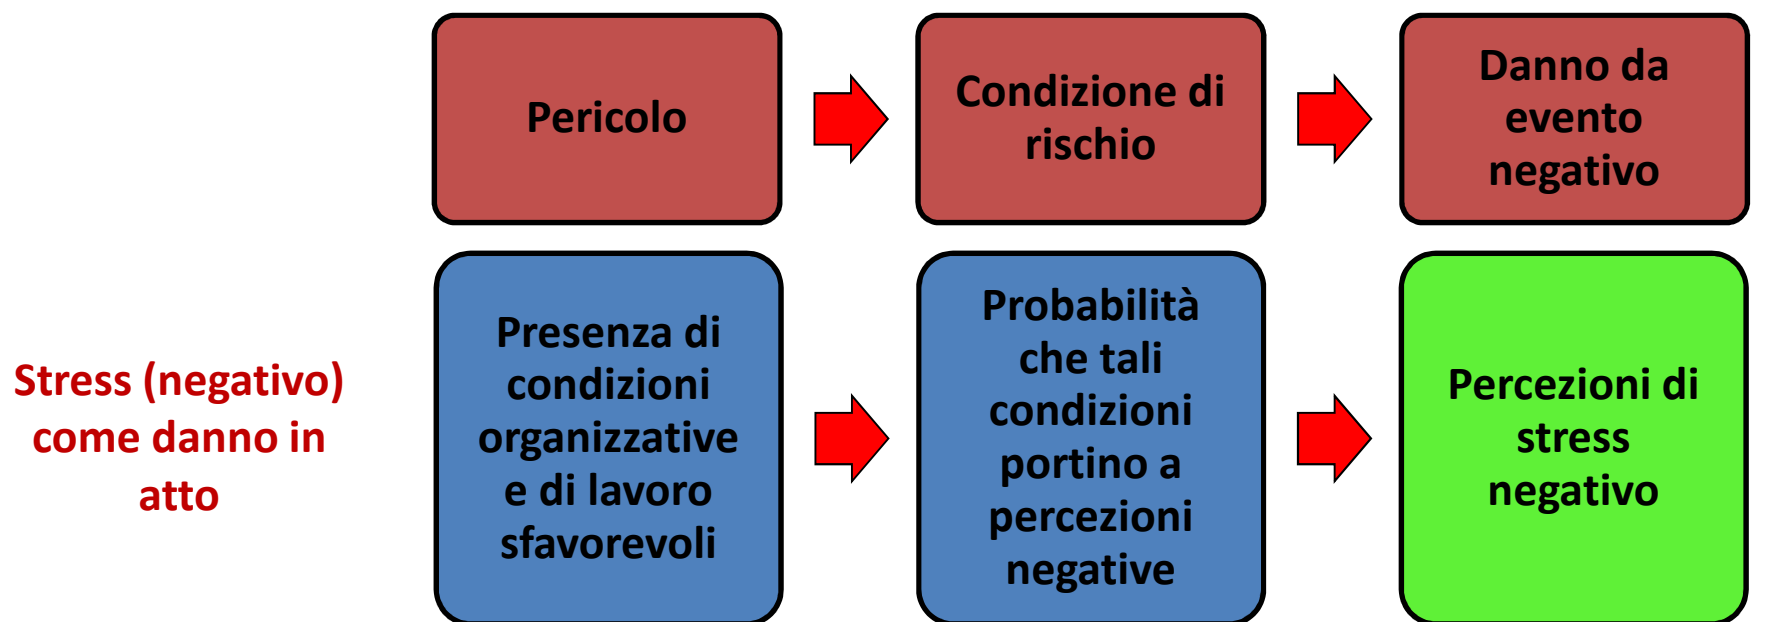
Pericolo

Condizione di rischio

Danno da evento negativo

Stress (negativo) come danno in atto

Presenza di condizioni organizzative e di lavoro sfavorevoli

Probabilità che tali condizioni portino a percezioni negative

Percezioni di stress negativo